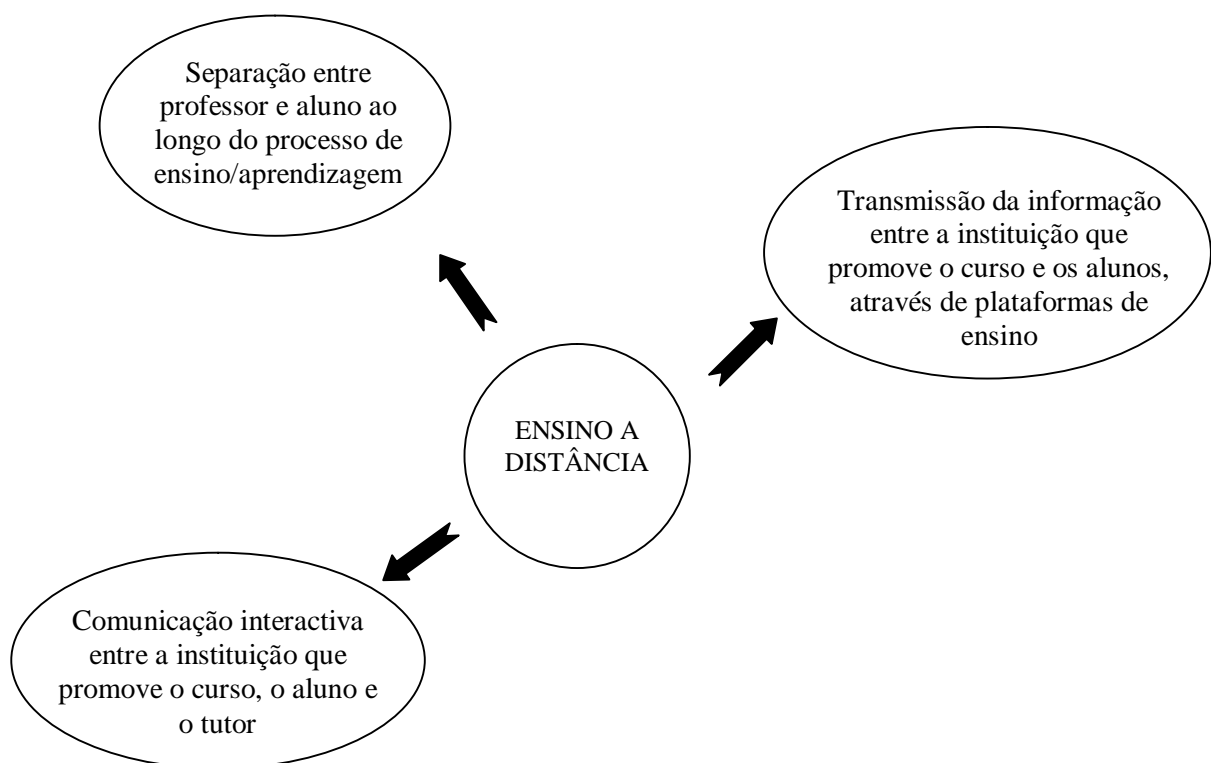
Separação entre professor e aluno ao longo do processo de ensino/aprendizagem

Transmissão da informação entre a instituição que promove o curso e os alunos, através de plataformas de ensino

ENSINO A DISTÂNCIA

Comunicação interactiva entre a instituição que promove o curso, o aluno e o tutor